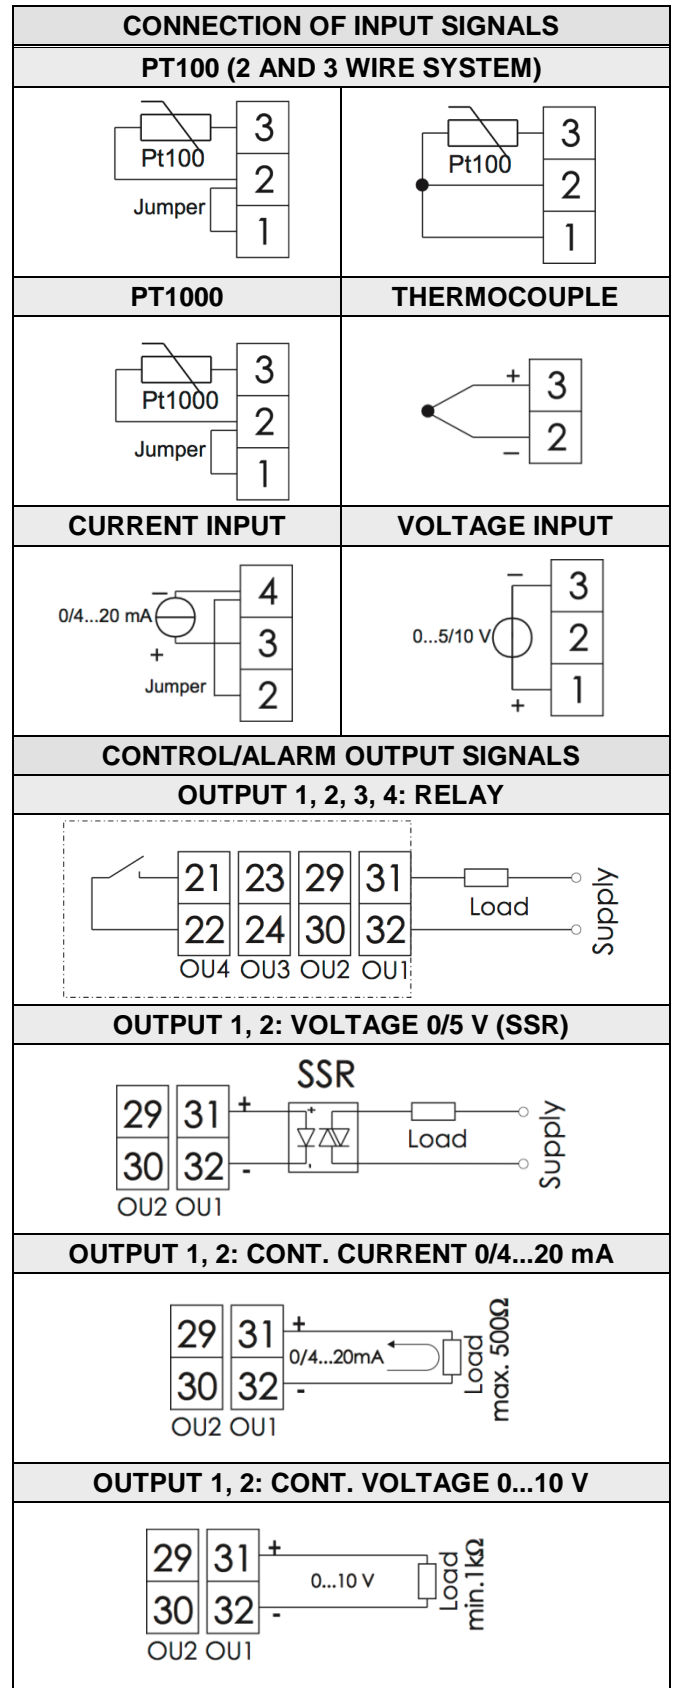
CONNECTION OF INPUT SIGNALS

PT100 (2 AND 3 WIRE SYSTEM)

Pt100
Jumper
3
2
1

Pt100
3
2
1

PT1000

THERMOCOUPLE

Pt1000
Jumper
3
2
1

+
–
3
2

CURRENT INPUT

VOLTAGE INPUT

0/4...20 mA
–
+
Jumper
4
3
2

0...5/10 V
–
+
3
2
1

CONTROL/ALARM OUTPUT SIGNALS

OUTPUT 1, 2, 3, 4: RELAY

21 23 29 31
22 24 30 32
OU4 OU3 OU2 OU1
Load
Supply

OUTPUT 1, 2: VOLTAGE 0/5 V (SSR)

SSR
29 31
30 32
OU2 OU1
+
-
Load
Supply

OUTPUT 1, 2: CONT. CURRENT 0/4...20 mA

29 31
30 32
OU2 OU1
+
-
0/4...20mA
Load
max. 500Ω

OUTPUT 1, 2: CONT. VOLTAGE 0...10 V

29 31
30 32
OU2 OU1
+
-
0...10 V
Load
min.1kΩ